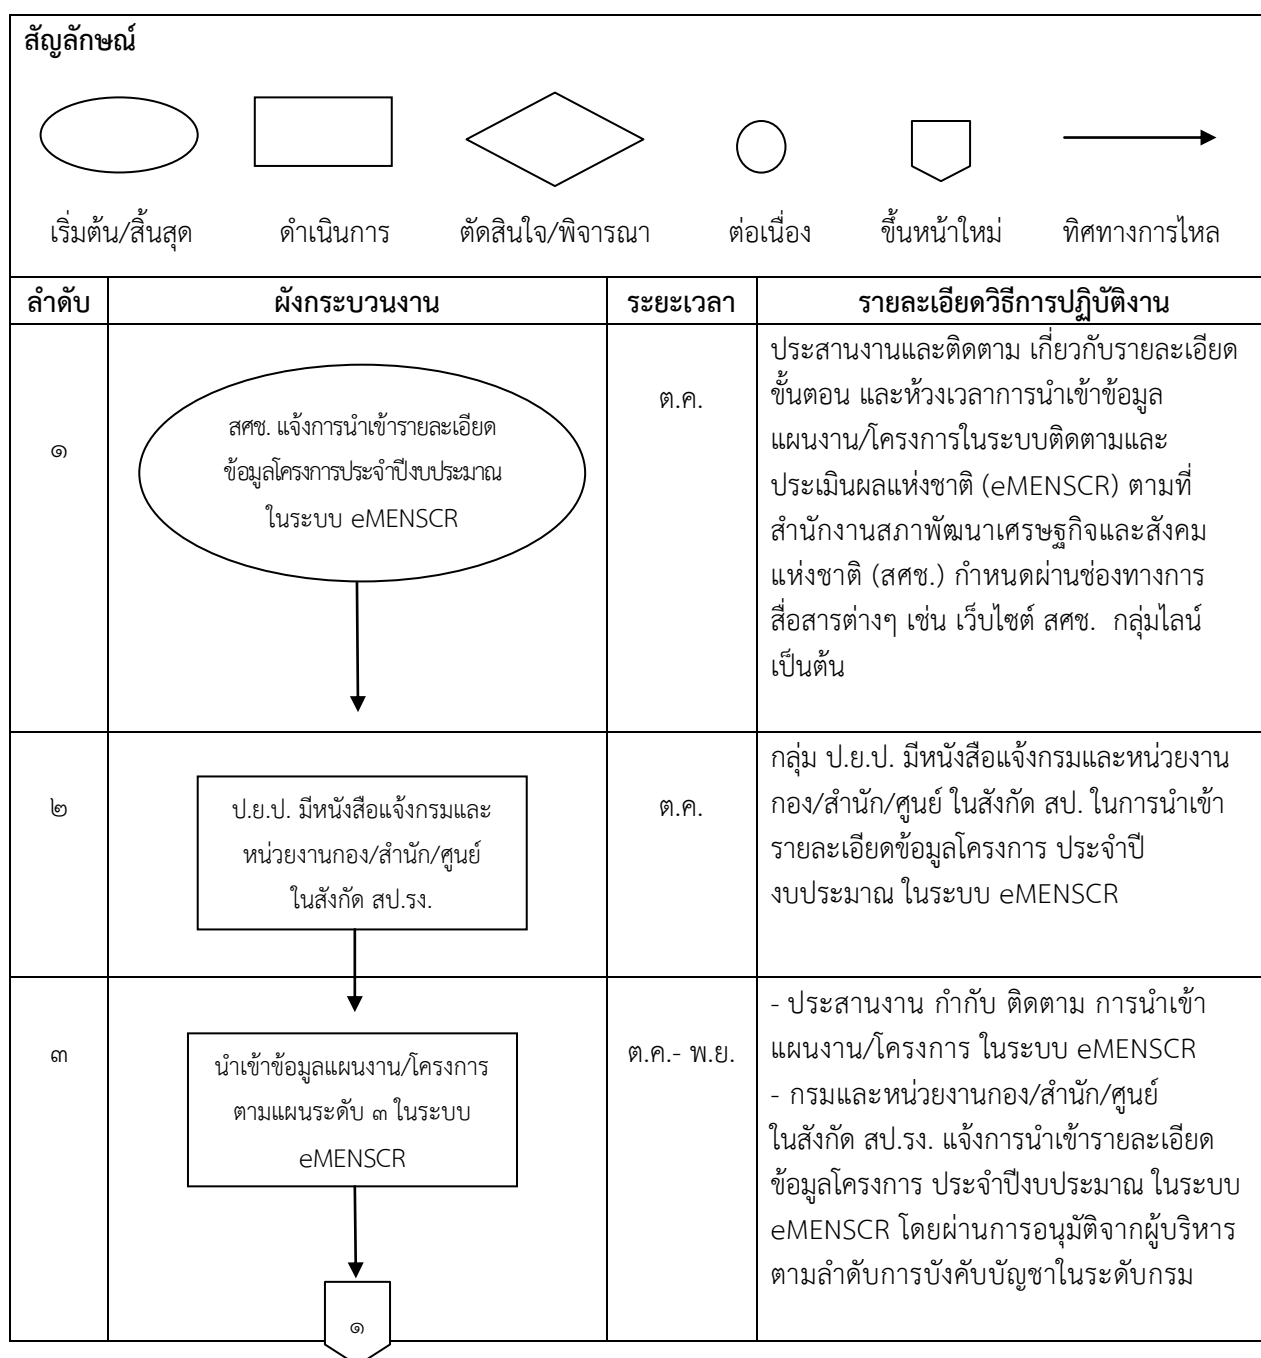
สัญลักษณ์

เริ่มต้น/สิ้นสุด ดำเนินการ ตัดสินใจ/พิจารณา ต่อเนื่อง ขึ้นหน้าใหม่ ทิศทางการไหล

| ลำดับ | ผังกระบวนงาน | ระยะเวลา | รายละเอียดวิธีการปฏิบัติงาน |
|---|---|---|---|
| ๑ | สศช. แจ้งการนำเข้ารายละเอียดข้อมูลโครงการประจำปีงบประมาณ ในระบบ eMENSCR | ต.ค. | ประสานงานและติดตาม เกี่ยวกับรายละเอียด ขั้นตอน และห้วงเวลาการนำเข้าข้อมูล แผนงาน/โครงการในระบบติดตามและประเมินผลแห่งชาติ (eMENSCR) ตามที่สำนักงานสภาพัฒนาเศรษฐกิจและสังคมแห่งชาติ (สศช.) กำหนดผ่านช่องทางการสื่อสารต่างๆ เช่น เว็บไซต์ สศช. กลุ่มไลน์ เป็นต้น |
| ๒ | ป.ย.ป. มีหนังสือแจ้งกรมและหน่วยงานกอง/สำนัก/ศูนย์ ในสังกัด สป.รง. | ต.ค. | กลุ่ม ป.ย.ป. มีหนังสือแจ้งกรมและหน่วยงานกอง/สำนัก/ศูนย์ ในสังกัด สป. ในการนำเข้ารายละเอียดข้อมูลโครงการ ประจำปีงบประมาณ ในระบบ eMENSCR |
| ๓ | นำเข้าข้อมูลแผนงาน/โครงการ ตามแผนระดับ ๓ ในระบบ eMENSCR ๑ | ต.ค.- พ.ย. | - ประสานงาน กำกับ ติดตาม การนำเข้าแผนงาน/โครงการ ในระบบ eMENSCR<br>- กรมและหน่วยงานกอง/สำนัก/ศูนย์ ในสังกัด สป.รง. แจ้งการนำเข้ารายละเอียดข้อมูลโครงการ ประจำปีงบประมาณ ในระบบ eMENSCR โดยผ่านการอนุมัติจากผู้บริหารตามลำดับการบังคับบัญชาในระดับกรม |